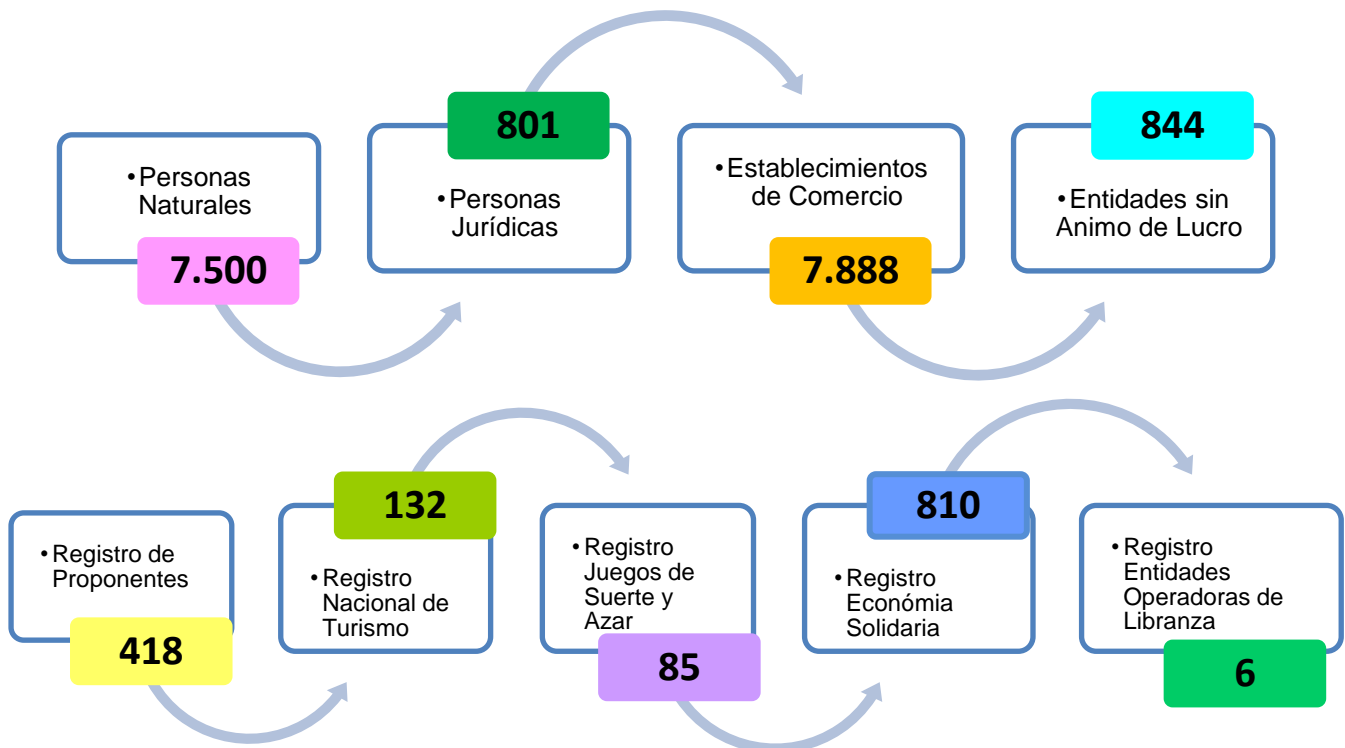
• Personas Naturales

7.500

801

• Personas Jurídicas

• Establecimientos de Comercio

7.888

844

• Entidades sin Animo de Lucro

• Registro de Proponentes

418

132

• Registro Nacional de Turismo

• Registro Juegos de Suerte y Azar

85

810

• Registro Económia Solidaria

• Registro Entidades Operadoras de Libranza

6